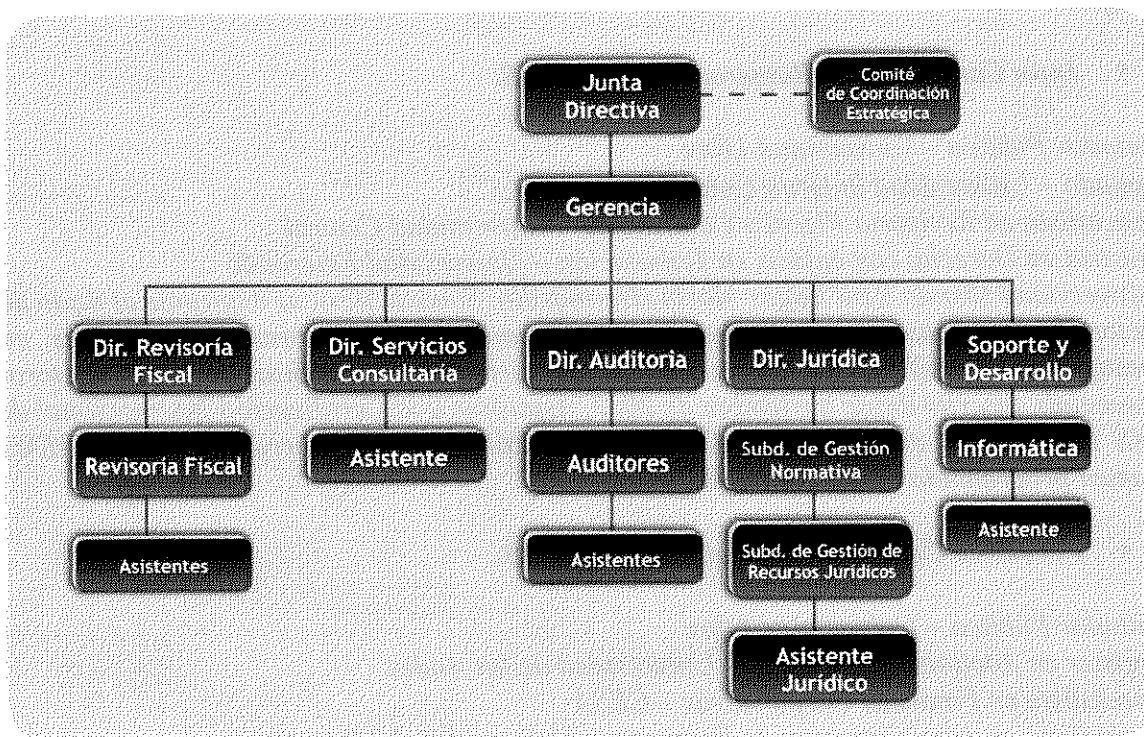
Junta Directiva

Comité de Coordinación Estratégica

Gerencia

Dir. Revisoría Fiscal

Revisoría Fiscal

Asistentes

Dir. Servicios Consultaria

Asistente

Dir. Auditoria

Auditores

Asistentes

Dir. Jurídica

Subd. de Gestión Normativa

Subd. de Gestión de Recursos Jurídicos

Asistente Jurídico

Soporte y Desarrollo

Informática

Asistente